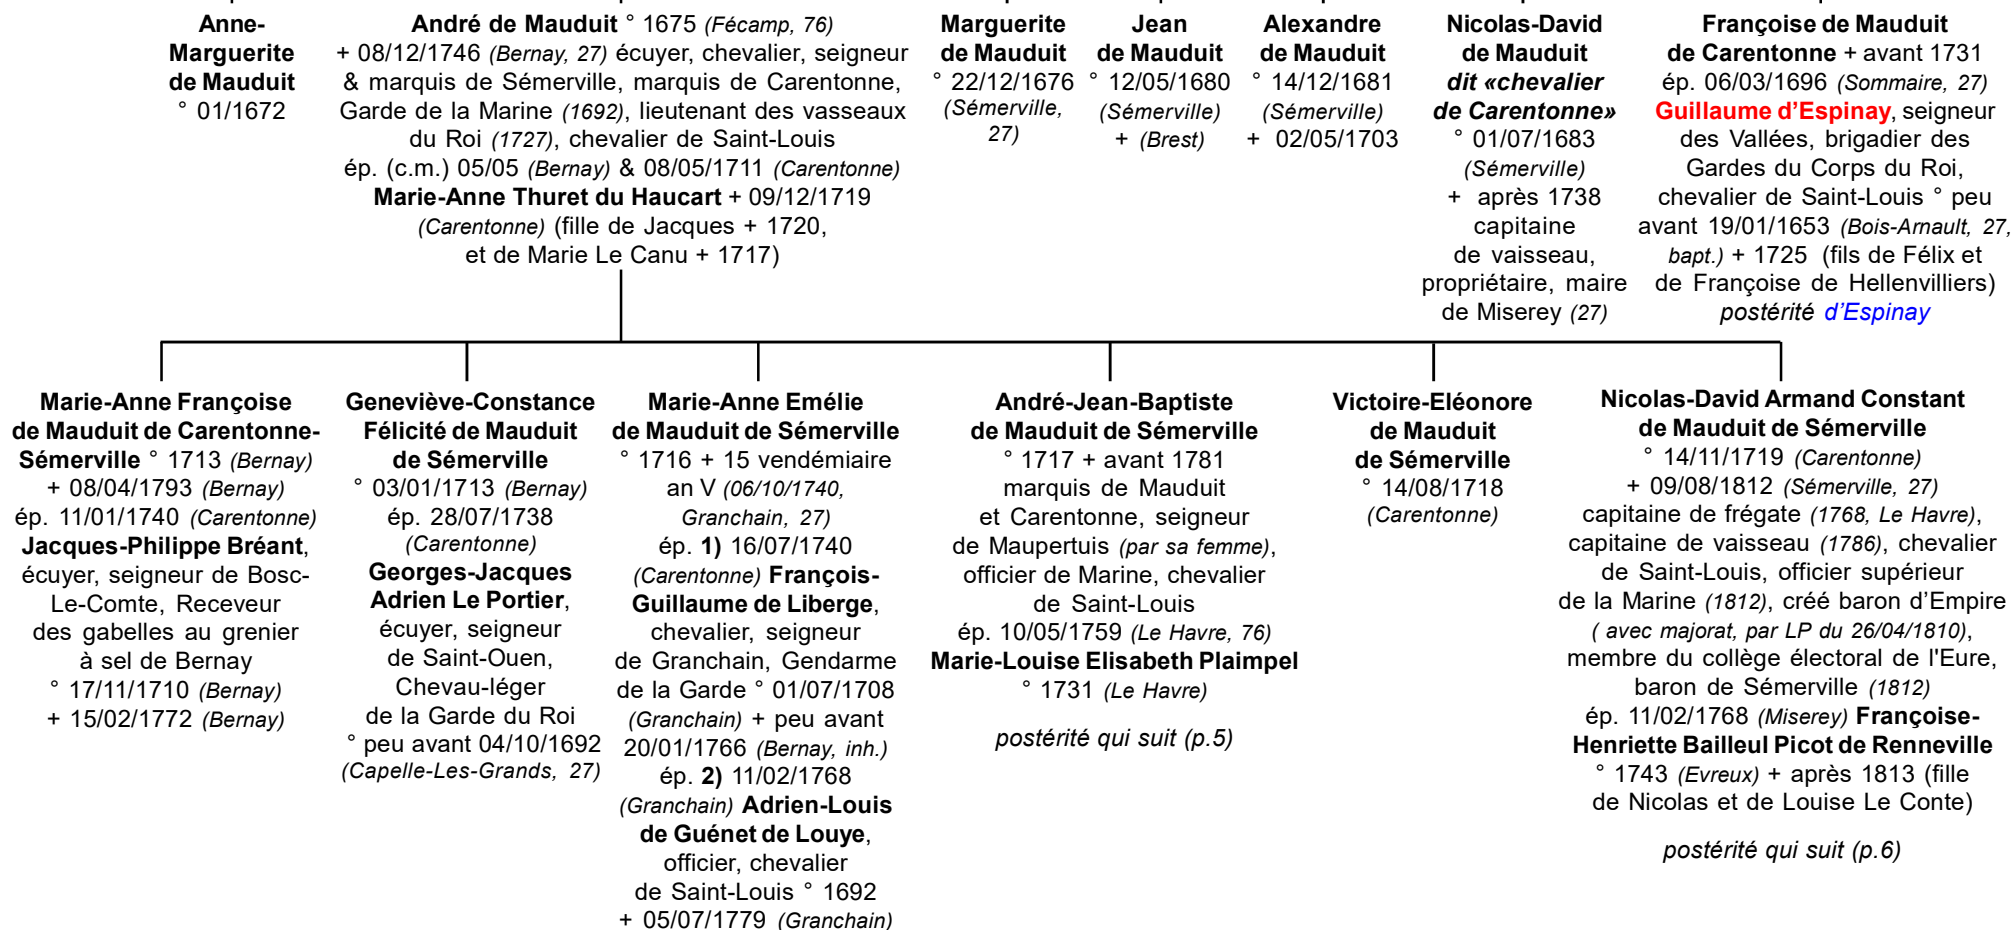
Anne-Marguerite de Mauduit
° 01/1672

André de Mauduit ° 1675 (Fécamp, 76)
+ 08/12/1746 (Bernay, 27) écuyer, chevalier, seigneur & marquis de Sémerville, marquis de Carentonne, Garde de la Marine (1692), lieutenant des vasseaux du Roi (1727), chevalier de Saint-Louis
ép. (c.m.) 05/05 (Bernay) & 08/05/1711 (Carentonne)
Marie-Anne Thuret du Haucart + 09/12/1719 (Carentonne) (fille de Jacques + 1720, et de Marie Le Canu + 1717)

Marguerite de Mauduit
° 22/12/1676 (Sémerville, 27)

Jean de Mauduit
° 12/05/1680 (Sémerville)
+ (Brest)

Alexandre de Mauduit
° 14/12/1681 (Sémerville)
+ 02/05/1703

Nicolas-David de Mauduit dit «chevalier de Carentonne»
° 01/07/1683 (Sémerville)
+ après 1738
capitaine de vaisseau, propriétaire, maire de Miserey (27)

Françoise de Mauduit de Carentonne + avant 1731
ép. 06/03/1696 (Sommaire, 27)
Guillaume d'Espinay, seigneur des Vallées, brigadier des Gardes du Corps du Roi, chevalier de Saint-Louis ° peu avant 19/01/1653 (Bois-Arnault, 27, bapt.) + 1725 (fils de Félix et de Françoise de Hellenvilliers)
postérité d'Espinay

Marie-Anne Françoise de Mauduit de Carentonne-Sémerville ° 1713 (Bernay)
+ 08/04/1793 (Bernay)
ép. 11/01/1740 (Carentonne)
Jacques-Philippe Bréant, écuyer, seigneur de Bosc-Le-Comte, Receveur des gabelles au grenier à sel de Bernay
° 17/11/1710 (Bernay)
+ 15/02/1772 (Bernay)

Geneviève-Constance Félicité de Mauduit de Sémerville
° 03/01/1713 (Bernay)
ép. 28/07/1738 (Carentonne)
Georges-Jacques Adrien Le Portier, écuyer, seigneur de Saint-Ouen, Chevau-léger de la Garde du Roi
° peu avant 04/10/1692 (Capelle-Les-Grands, 27)

Marie-Anne Emélie de Mauduit de Sémerville
° 1716 + 15 vendémiaire an V (06/10/1740, Granchain, 27)
ép. 1) 16/07/1740 (Carentonne) François-Guillaume de Liberge, chevalier, seigneur de Granchain, Gendarme de la Garde ° 01/07/1708 (Granchain) + peu avant 20/01/1766 (Bernay, inh.)
ép. 2) 11/02/1768 (Granchain) Adrien-Louis de Guénet de Louye, officier, chevalier de Saint-Louis ° 1692
+ 05/07/1779 (Granchain)

André-Jean-Baptiste de Mauduit de Sémerville
° 1717 + avant 1781
marquis de Mauduit et Carentonne, seigneur de Maupertuis (par sa femme), officier de Marine, chevalier de Saint-Louis
ép. 10/05/1759 (Le Havre, 76)
Marie-Louise Elisabeth Plaimpel
° 1731 (Le Havre)

postérité qui suit (p.5)

Victoire-Eléonore de Mauduit de Sémerville
° 14/08/1718 (Carentonne)

Nicolas-David Armand Constant de Mauduit de Sémerville
° 14/11/1719 (Carentonne)
+ 09/08/1812 (Sémerville, 27)
capitaine de frégate (1768, Le Havre), capitaine de vaisseau (1786), chevalier de Saint-Louis, officier supérieur de la Marine (1812), créé baron d'Empire ( avec majorat, par LP du 26/04/1810), membre du collège électoral de l'Eure, baron de Sémerville (1812)
ép. 11/02/1768 (Miserey) Françoise-Henriette Bailleul Picot de Renneville
° 1743 (Evreux) + après 1813 (fille de Nicolas et de Louise Le Conte)

postérité qui suit (p.6)